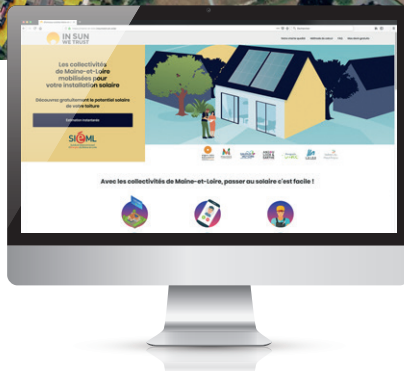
IN SUN WE TRUST

Les collectivités de Maine-et-Loire mobilisées pour votre installation solaire

Découvrez gratuitement le potentiel solaire de votre toiture

SIEML

Avec les collectivités de Maine-et-Loire, passer au solaire c'est facile !